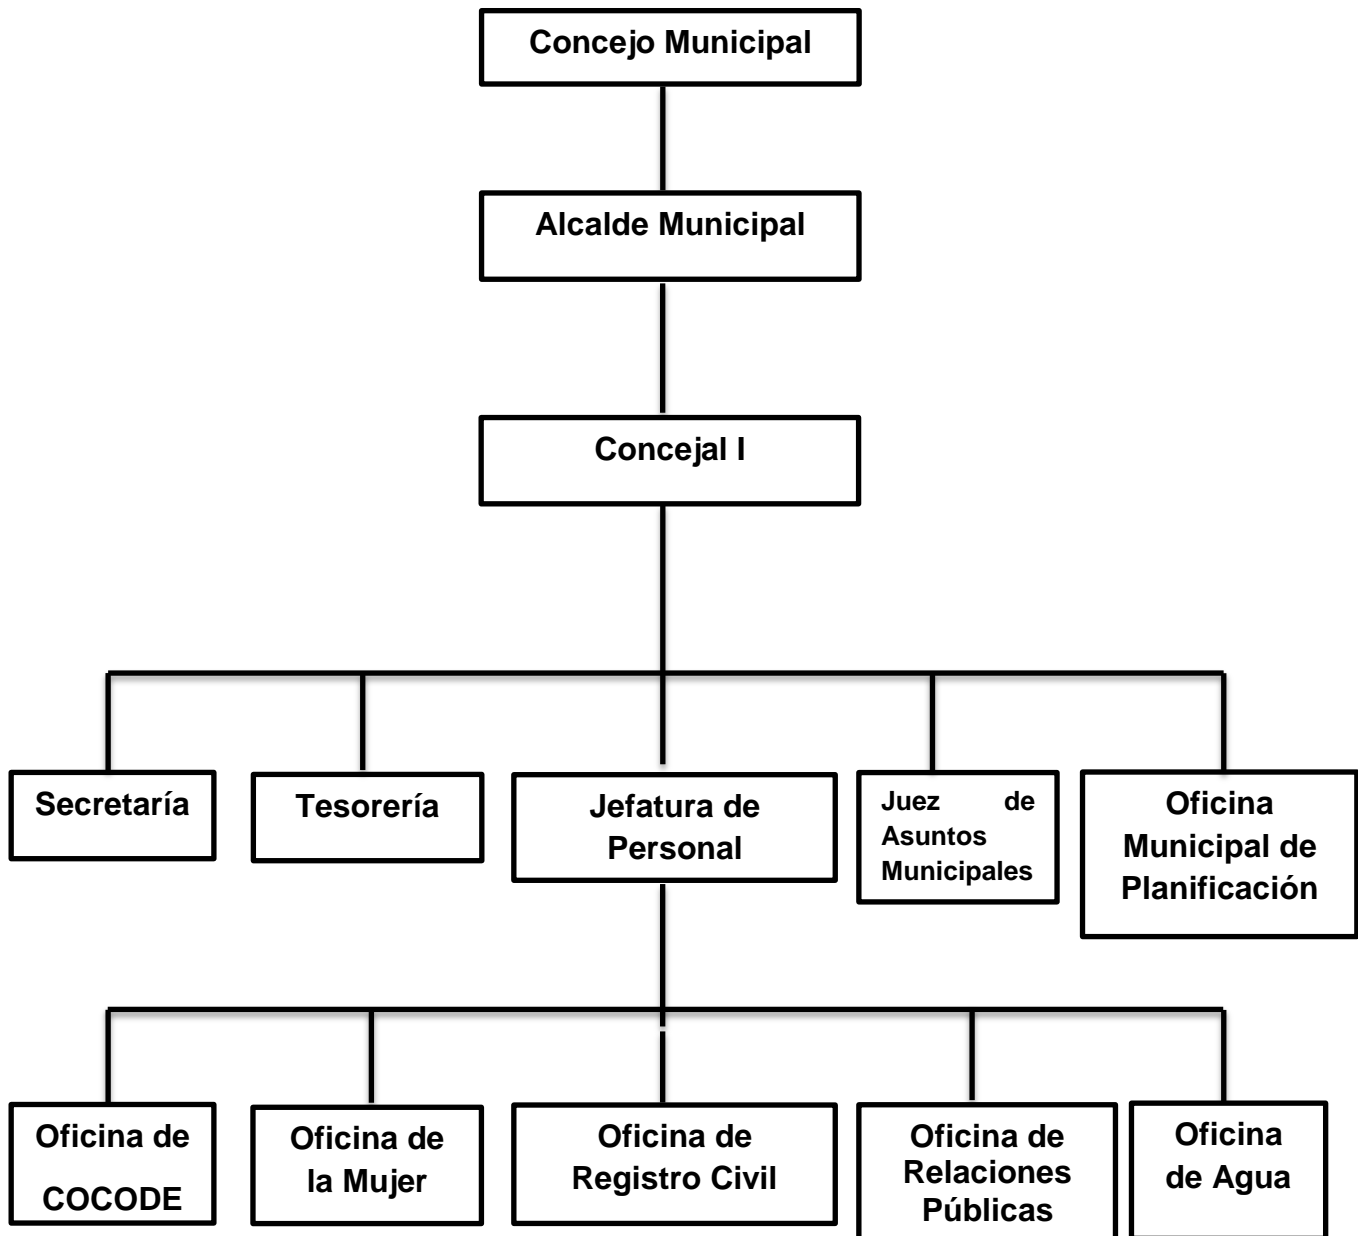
Concejo Municipal

Alcalde Municipal

Concejal I

Secretaría

Tesorería

Jefatura de Personal

Juez de Asuntos Municipales

Oficina Municipal de Planificación

Oficina de COCODE

Oficina de la Mujer

Oficina de Registro Civil

Oficina de Relaciones Públicas

Oficina de Agua